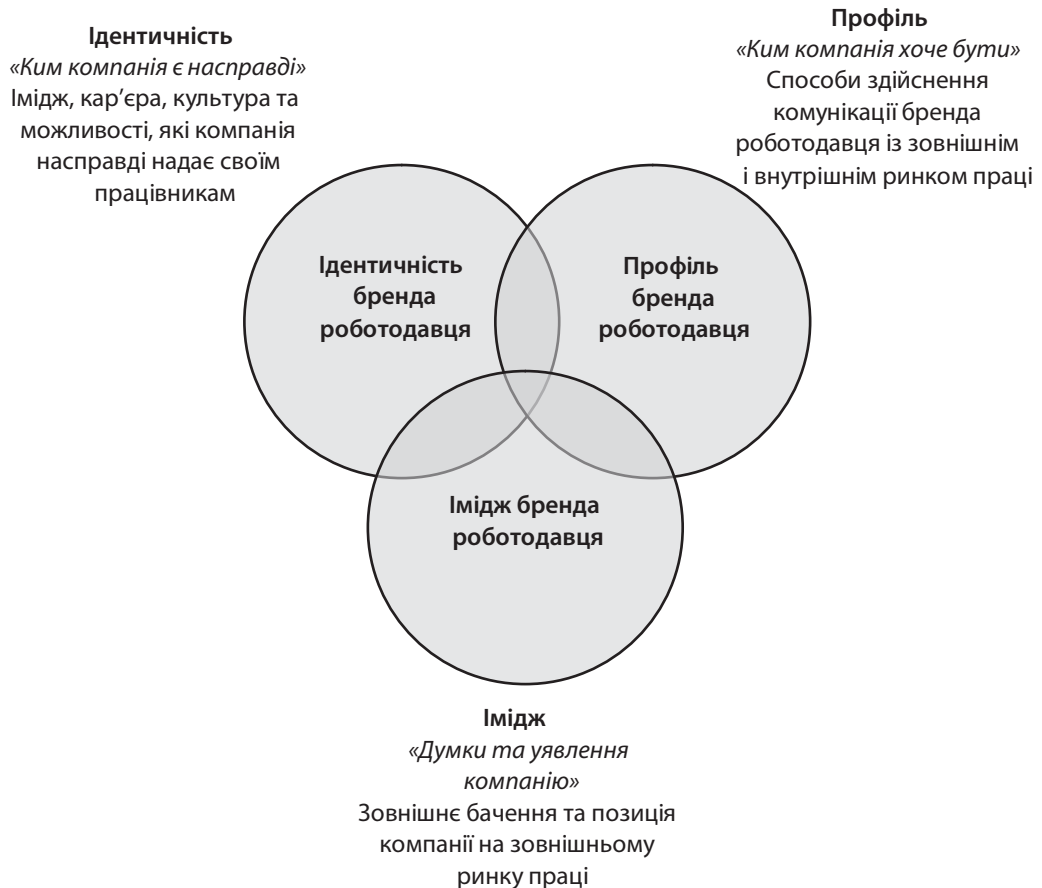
**Ідентичність**
*«Ким компанія є насправді»*
Імідж, кар'єра, культура та можливості, які компанія насправді надає своїм працівникам

**Профіль**
*«Ким компанія хоче бути»*
Способи здійснення комунікації бренда роботодавця із зовнішнім і внутрішнім ринком праці

**Ідентичність бренда роботодавця**

**Профіль бренда роботодавця**

**Імідж бренда роботодавця**

**Імідж**
*«Думки та уявлення компанію»*
Зовнішнє бачення та позиція компанії на зовнішньому ринку праці